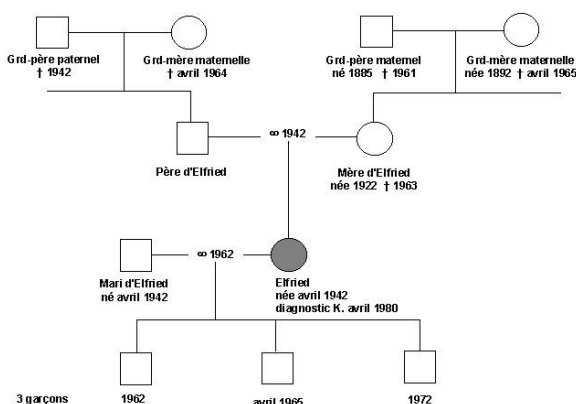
Grd-père paternel
† 1942

Grd-mère maternelle
† avril 1964

Grd-père maternel
né 1885 † 1961

Grd-mère maternelle
née 1892 † avril 1965

Père d'Elfried

∞ 1942

Mère d'Elfried
née 1922 † 1963

Mari d'Elfried
né avril 1942

∞ 1962

Elfried
née avril 1942
diagnostic K. avril 1980

3 garçons

1962

avril 1965

1972